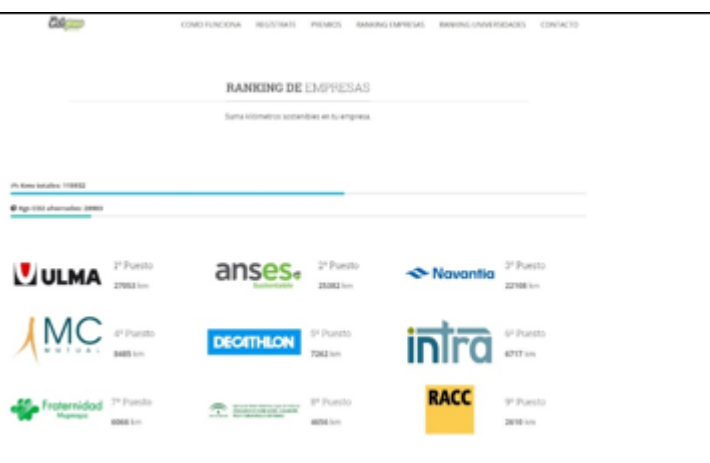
COMO FUNCIONA REGISTRATE PREMIOS RANKING EMPRESAS RANKING UNIVERSIDADES CONTACTO

RANKING DE EMPRESAS

Suma kilómetros sostenibles en tu empresa.

Kms totales: 119932

Kgs CO2 ahorrados: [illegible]

ULMA 1º Puesto 27053 km

anses Sostenible 2º Puesto 25382 km

Navantia 3º Puesto 22106 km

MC MUTUAL 4º Puesto 8485 km

DECATHLON 5º Puesto 7262 km

intra 6º Puesto 6717 km

Fraternidad Muprespa 7º Puesto 6066 km

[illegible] 8º Puesto 4656 km

RACC 9º Puesto 2610 km